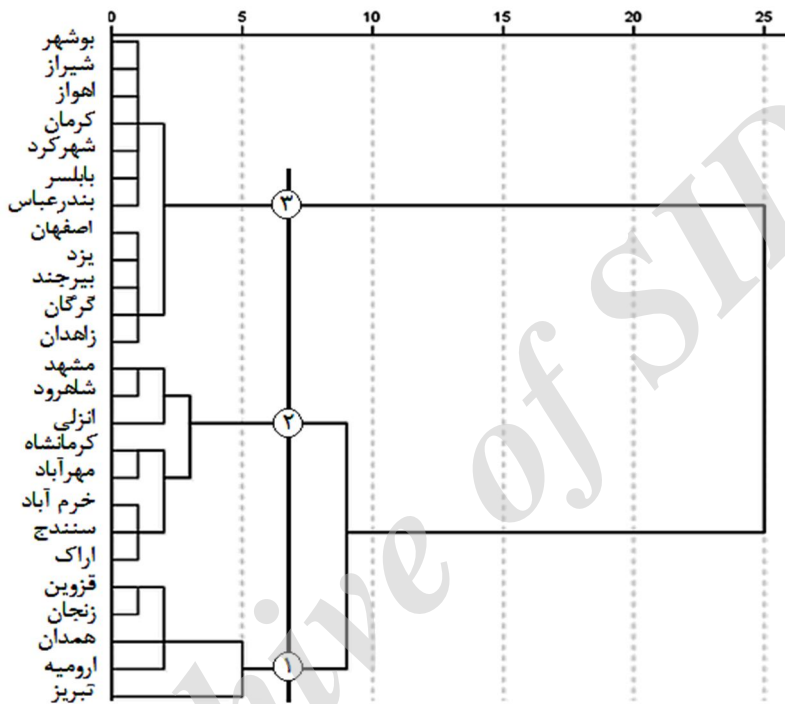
0 5 10 15 20 25

بوشهر
شیراز
اهواز
کرمان
شهرکرد
بابلسر
بندرعباس
اصفهان
یزد
بیرجند
گرگان
زاهدان
مشهد
شاهرود
انزلی
کرمانشاه
مهرآباد
خرم آباد
سنندج
اراک
قزوین
زنجان
همدان
ارومیه
تبریز

۳
۲
۱

Archive of SID